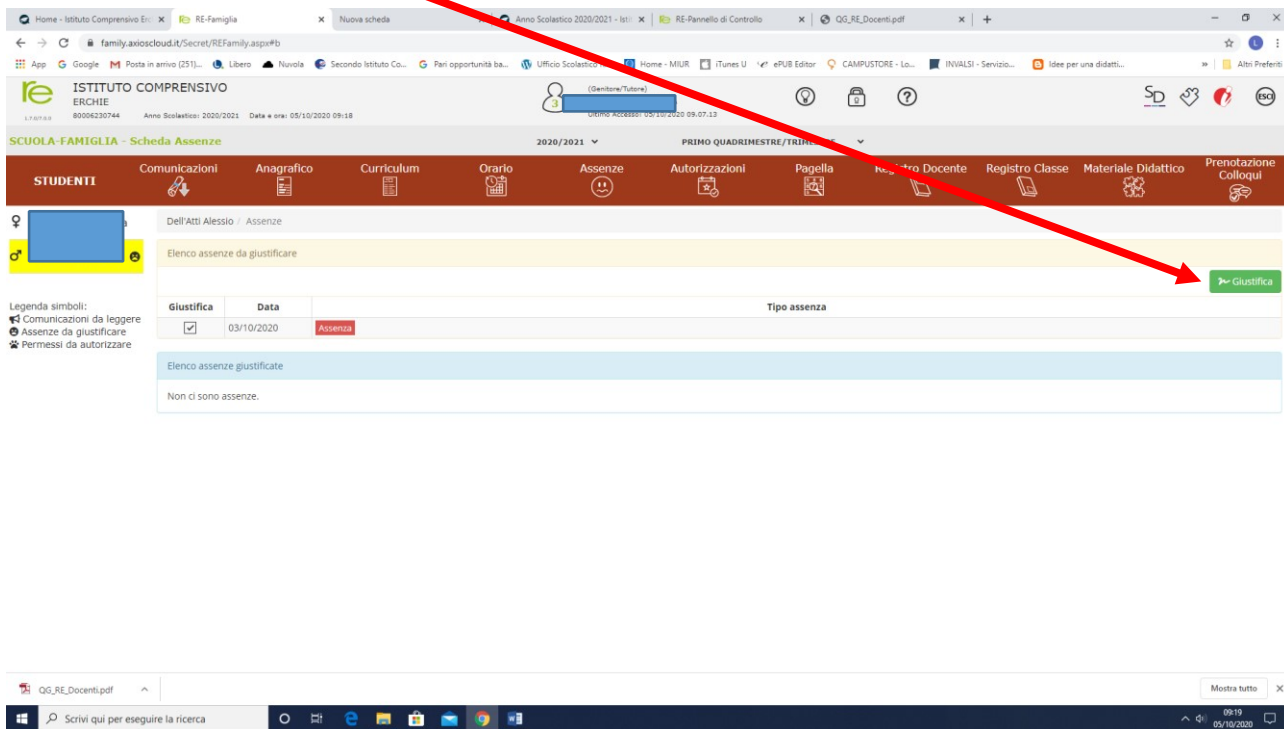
Home - Istituto Comprensivo Erc | RE-Famiglia | Nuova scheda | Anno Scolastico 2020/2021 - Isti | RE-Pannello di Controllo | QG_RE_Docenti.pdf | +

family.axioscloud.it/Secret/REFamily.aspx#b

App | Google | Posta in arrivo (251)... | Libero | Nuvola | Secondo Istituto Co... | Pari opportunità ba... | Ufficio Scolastico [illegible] | Home - MIUR | iTunes U | ePUB Editor | CAMPUSTORE - Lo... | INVALSI - Servizio... | Idee per una didatti... | Altri Preferiti

re
ISTITUTO COMPRENSIVO
ERCHIE
80006230744 Anno Scolastico: 2020/2021 Data e ora: 05/10/2020 09:18

(Genitore/Tutore)
3
Ultimo Accesso: 05/10/2020 09.07.13

SD ESCI

SCUOLA-FAMIGLIA - Scheda Assenze
2020/2021
PRIMO QUADRIMESTRE/TRIME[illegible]

STUDENTI
Comunicazioni | Anagrafico | Curriculum | Orario | Assenze | Autorizzazioni | Pagella | R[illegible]tro Docente | Registro Classe | Materiale Didattico | Prenotazione Colloqui

Dell'Atti Alessio / Assenze

Elenco assenze da giustificare

Giustifica

| Giustifica | Data | Tipo assenza |
|---|---|---|
| ☑ | 03/10/2020 | Assenza |

Legenda simboli:
Comunicazioni da leggere
Assenze da giustificare
Permessi da autorizzare

Elenco assenze giustificate

Non ci sono assenze.

QG_RE_Docenti.pdf
Mostra tutto

Scrivi qui per eseguire la ricerca
09:19
05/10/2020